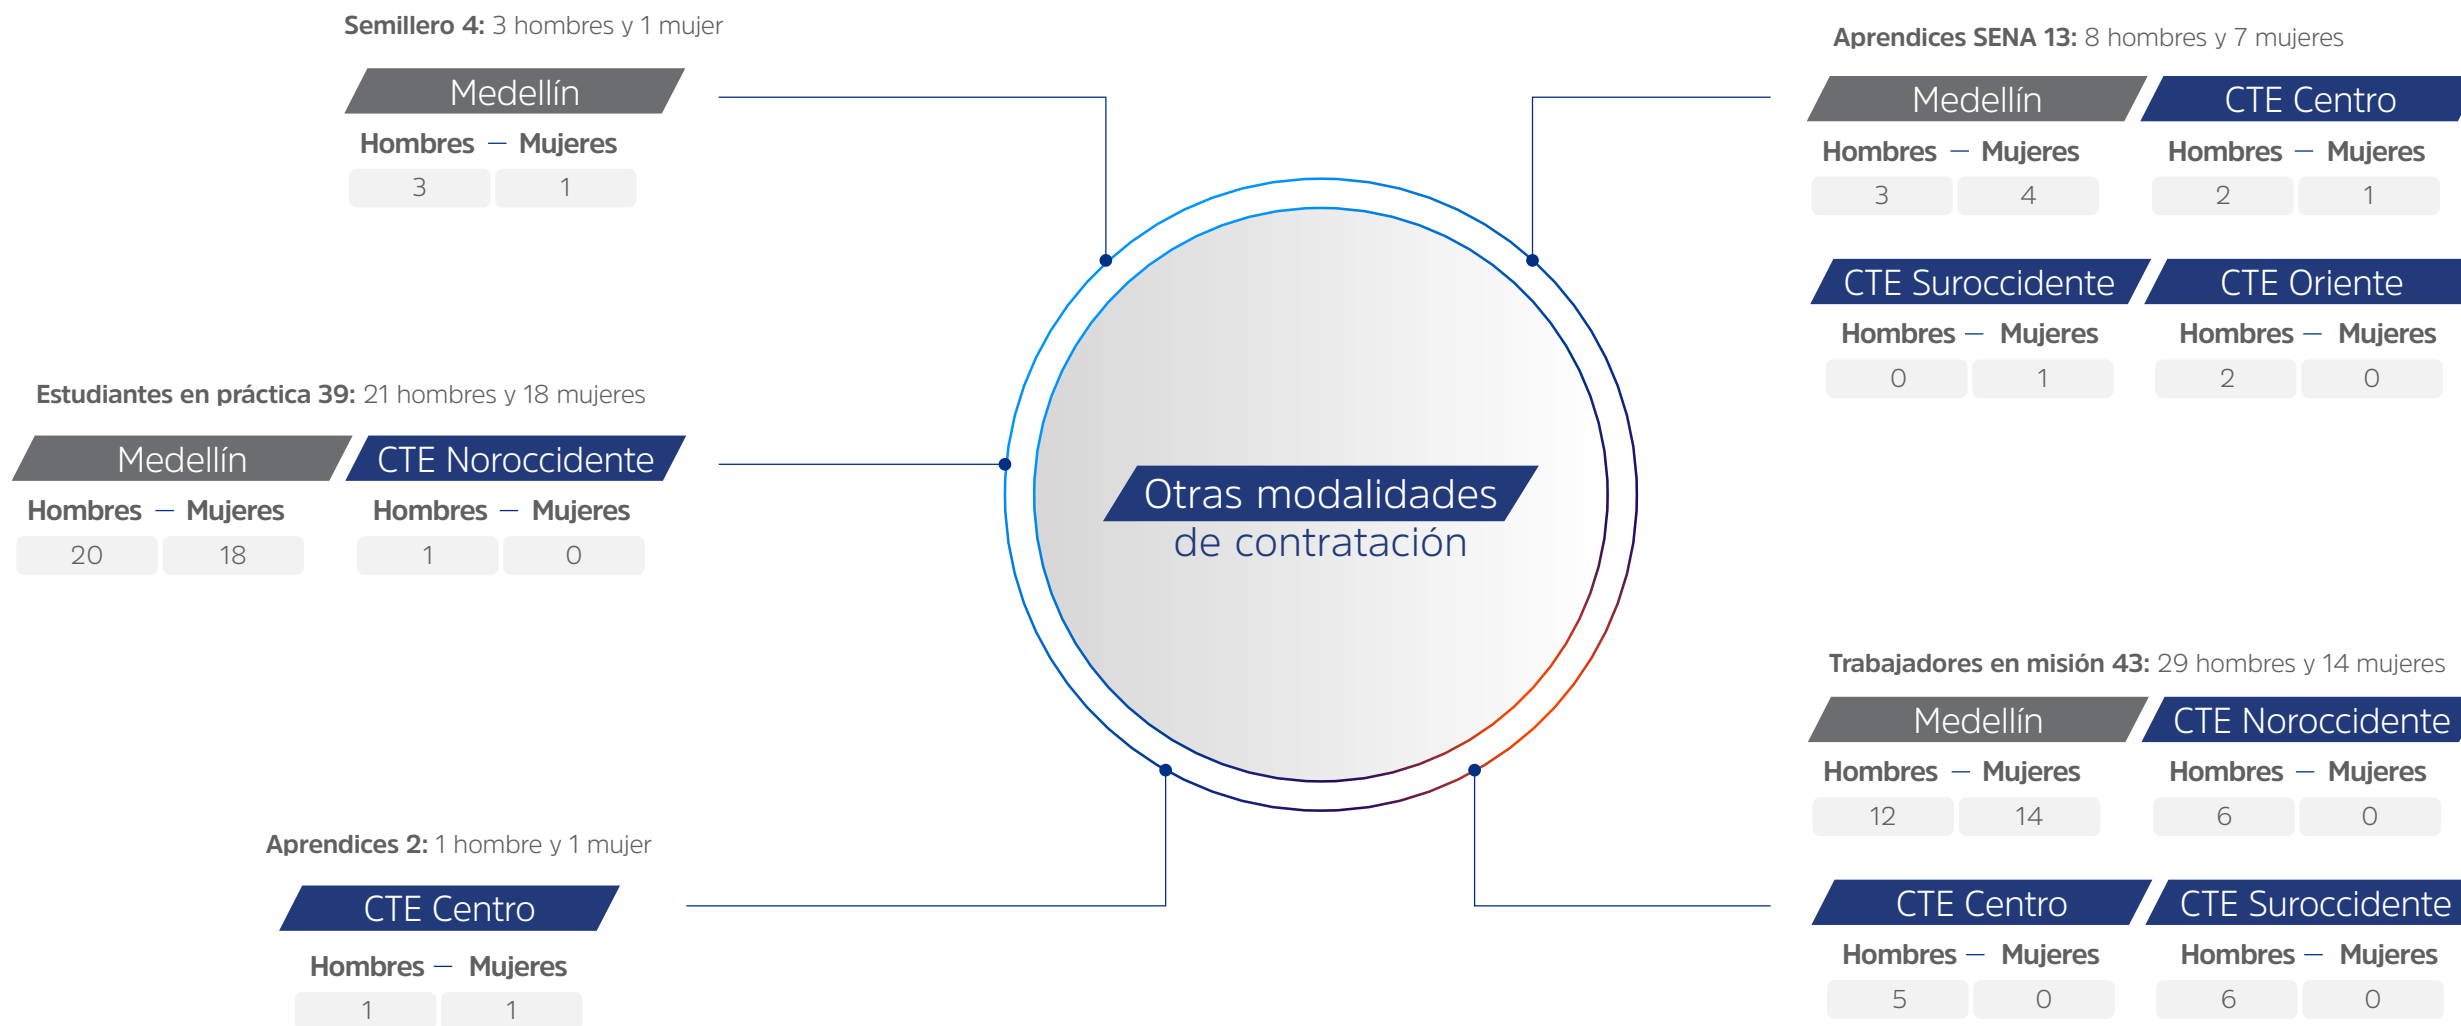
**Semillero 4:** 3 hombres y 1 mujer

Medellín
Hombres — Mujeres
3 1

**Aprendices SENA 13:** 8 hombres y 7 mujeres

Medellín
Hombres — Mujeres
3 4

CTE Centro
Hombres — Mujeres
2 1

CTE Suroccidente
Hombres — Mujeres
0 1

CTE Oriente
Hombres — Mujeres
2 0

**Estudiantes en práctica 39:** 21 hombres y 18 mujeres

Medellín
Hombres — Mujeres
20 18

CTE Noroccidente
Hombres — Mujeres
1 0

Otras modalidades de contratación

**Trabajadores en misión 43:** 29 hombres y 14 mujeres

Medellín
Hombres — Mujeres
12 14

CTE Noroccidente
Hombres — Mujeres
6 0

**Aprendices 2:** 1 hombre y 1 mujer

CTE Centro
Hombres — Mujeres
1 1

CTE Centro
Hombres — Mujeres
5 0

CTE Suroccidente
Hombres — Mujeres
6 0